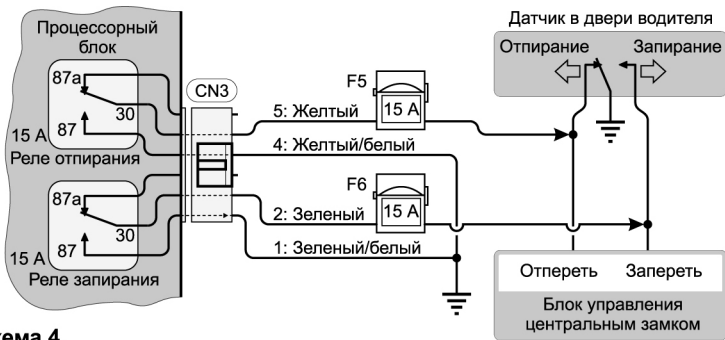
Процессорный блок

87a
30
15 A 87
Реле отпирания

87a
30
15 A 87
Реле запирания

CN3

F5
15 A
5: Желтый
4: Желтый/белый

F6
15 A
2: Зеленый
1: Зеленый/белый

Датчик в двери водителя
Отпирание
Запирание

Отпереть
Запереть
Блок управления центральным замком

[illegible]ема 4